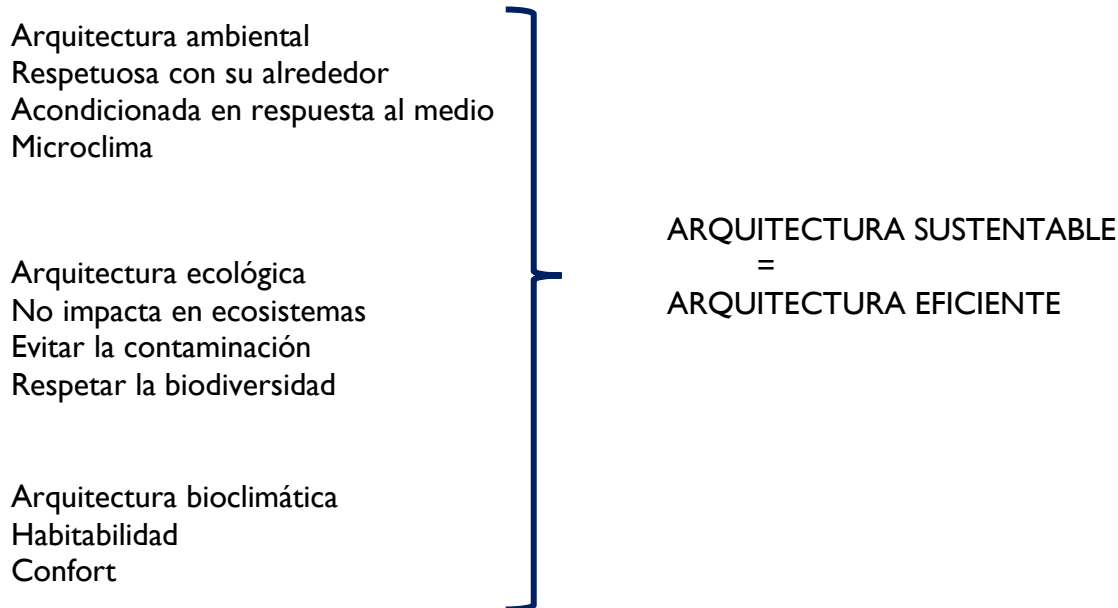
Arquitectura ambiental
Respetuosa con su alrededor
Acondicionada en respuesta al medio
Microclima

Arquitectura ecológica
No impacta en ecosistemas
Evitar la contaminación
Respetar la biodiversidad

Arquitectura bioclimática
Habitabilidad
Confort

ARQUITECTURA SUSTENTABLE
=
ARQUITECTURA EFICIENTE